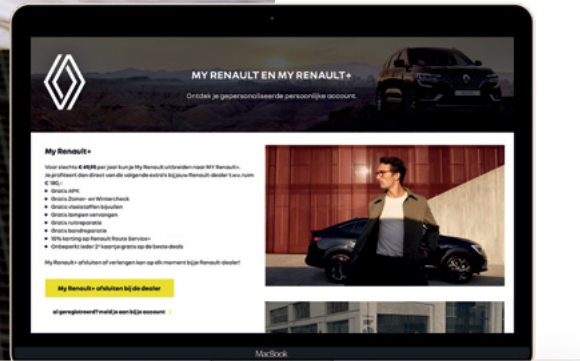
MY RENAULT EN MY RENAULT+

Ontdek je gepersonaliseerde persoonlijke account.

My Renault+

Voor slechts € 49,95 per jaar kun je My Renault uitbreiden naar MY Renault+. Je profiteert dan direct van de volgende extra's bij jouw Renault-dealer t.w.v. ruim € 180,-:

- Gratis APK
- Gratis Zomer- en Wintercheck
- Gratis vloeistoffen bijvullen
- Gratis lampen vervangen
- Gratis ruitreparatie
- Gratis bandreparatie
- 10% korting op Renault Route Service+
- Ontvang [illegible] 2x kaartje gratis op de beste deals

My Renault+ afsluiten of verlengen kan op elk moment bij je Renault dealer!

My Renault+ afsluiten bij de dealer

al geregistreerd? meld je aan bij je account

MacBook